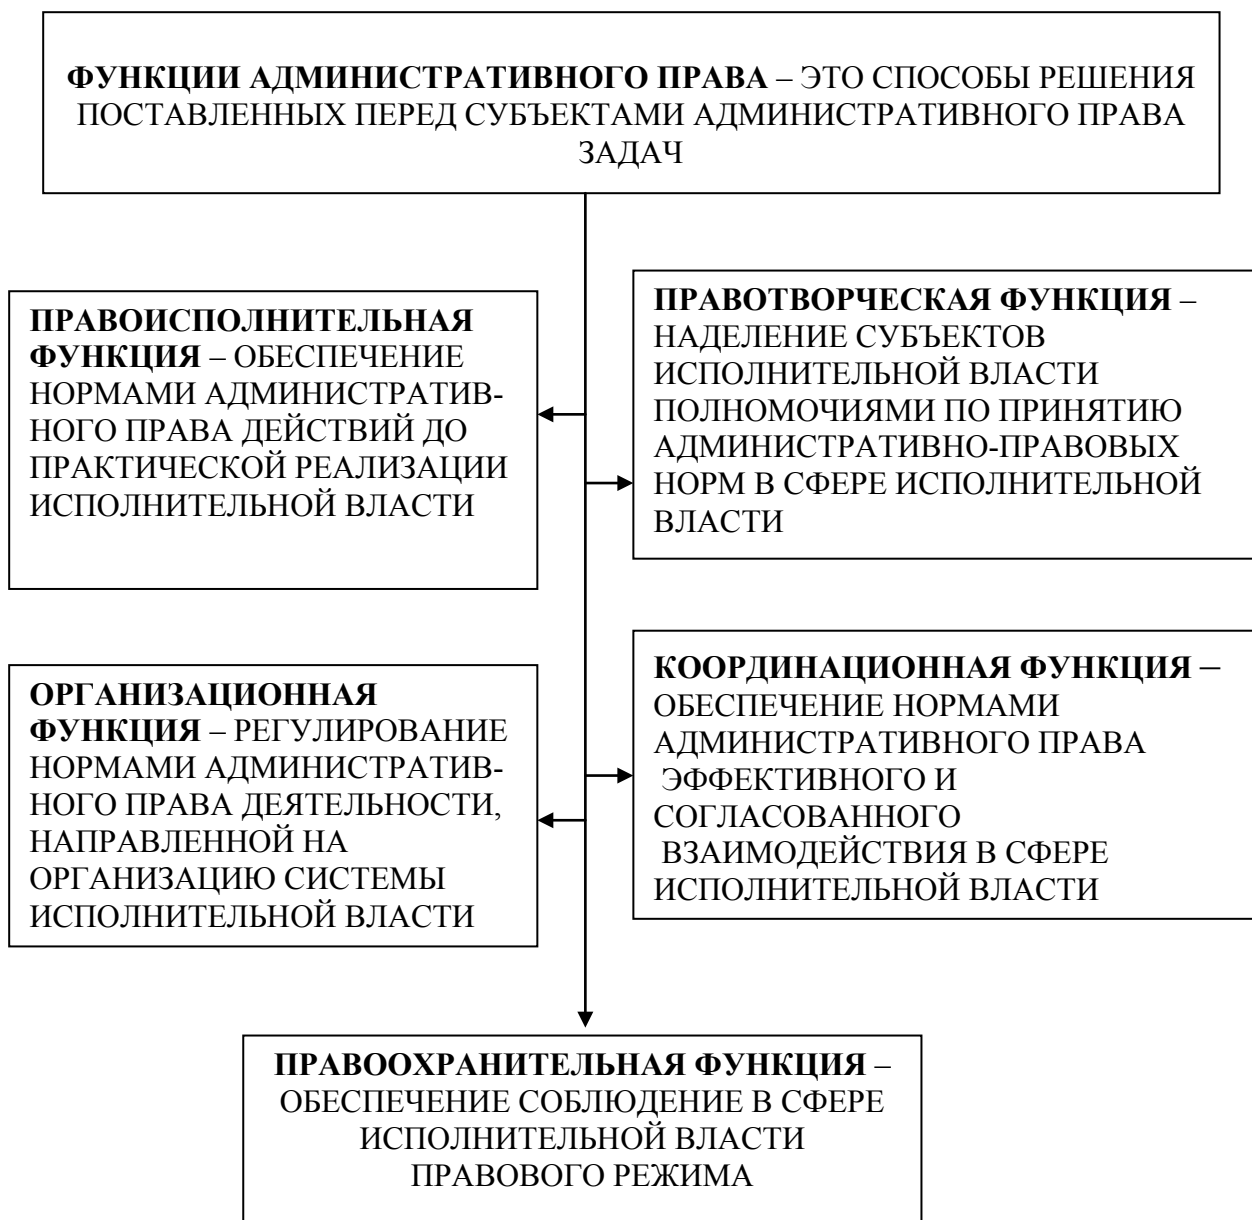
ФУНКЦИИ АДМИНИСТРАТИВНОГО ПРАВА – ЭТО СПОСОБЫ РЕШЕНИЯ ПОСТАВЛЕННЫХ ПЕРЕД СУБЪЕКТАМИ АДМИНИСТРАТИВНОГО ПРАВА ЗАДАЧ

ПРАВОИСПОЛНИТЕЛЬНАЯ ФУНКЦИЯ – ОБЕСПЕЧЕНИЕ НОРМАМИ АДМИНИСТРАТИВНОГО ПРАВА ДЕЙСТВИЙ ДО ПРАКТИЧЕСКОЙ РЕАЛИЗАЦИИ ИСПОЛНИТЕЛЬНОЙ ВЛАСТИ

ПРАВОТВОРЧЕСКАЯ ФУНКЦИЯ – НАДЕЛЕНИЕ СУБЪЕКТОВ ИСПОЛНИТЕЛЬНОЙ ВЛАСТИ ПОЛНОМОЧИЯМИ ПО ПРИНЯТИЮ АДМИНИСТРАТИВНО-ПРАВОВЫХ НОРМ В СФЕРЕ ИСПОЛНИТЕЛЬНОЙ ВЛАСТИ

ОРГАНИЗАЦИОННАЯ ФУНКЦИЯ – РЕГУЛИРОВАНИЕ НОРМАМИ АДМИНИСТРАТИВНОГО ПРАВА ДЕЯТЕЛЬНОСТИ, НАПРАВЛЕННОЙ НА ОРГАНИЗАЦИЮ СИСТЕМЫ ИСПОЛНИТЕЛЬНОЙ ВЛАСТИ

КООРДИНАЦИОННАЯ ФУНКЦИЯ – ОБЕСПЕЧЕНИЕ НОРМАМИ АДМИНИСТРАТИВНОГО ПРАВА ЭФФЕКТИВНОГО И СОГЛАСОВАННОГО ВЗАИМОДЕЙСТВИЯ В СФЕРЕ ИСПОЛНИТЕЛЬНОЙ ВЛАСТИ

ПРАВООХРАНИТЕЛЬНАЯ ФУНКЦИЯ – ОБЕСПЕЧЕНИЕ СОБЛЮДЕНИЕ В СФЕРЕ ИСПОЛНИТЕЛЬНОЙ ВЛАСТИ ПРАВОВОГО РЕЖИМА